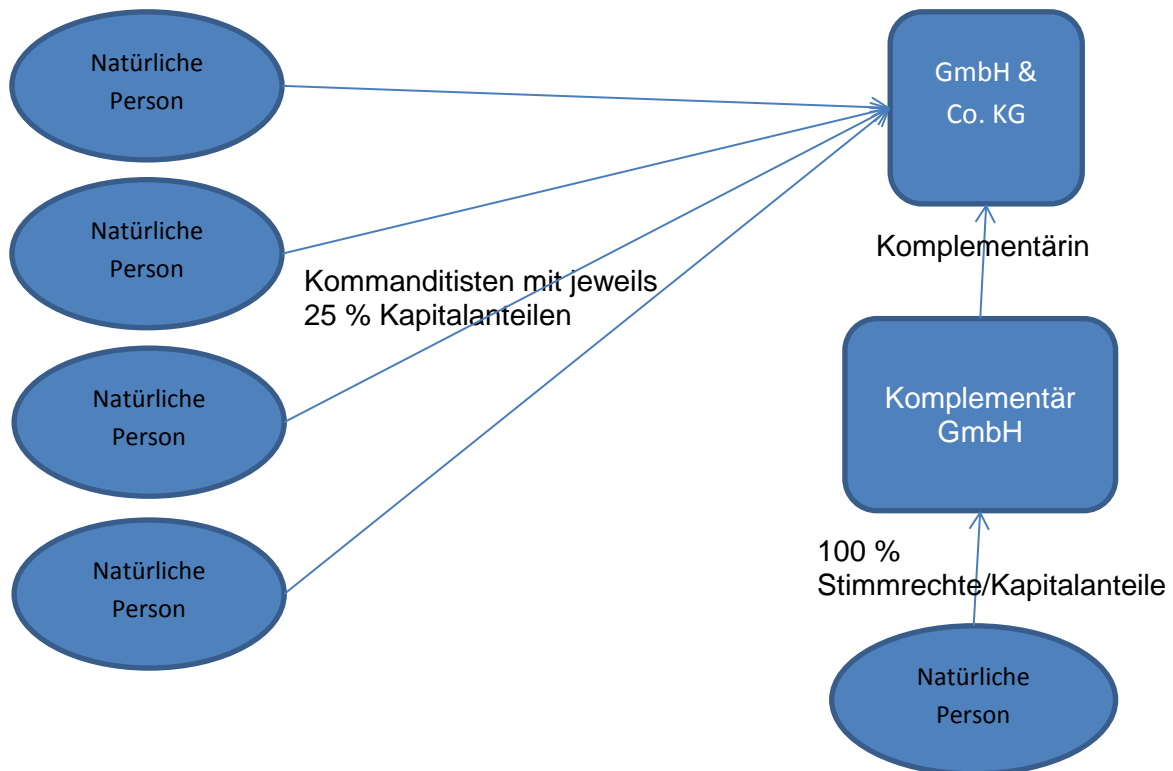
Natürliche Person

GmbH & Co. KG

Natürliche Person

Kommanditisten mit jeweils 25 % Kapitalanteilen

Komplementärin

Natürliche Person

Komplementär GmbH

Natürliche Person

100 % Stimmrechte/Kapitalanteile

Natürliche Person